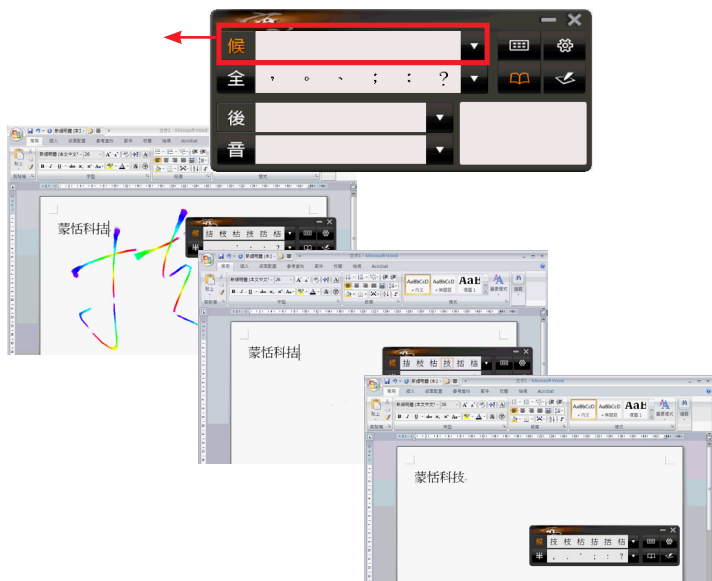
候
全 ， 。 、 ； ： ？
後
音

蒙恬科技
候 拮 枝 桔 技 拈 楛

蒙恬科拮
候 拮 枝 桔 技 拈 楛

蒙恬科技
候 技 枝 桔 拮 拈 楛
半 ， 。 ' ； ： ？

文件1 - Microsoft Word
常用 插入 版面配置 參考資料 郵件 校閱 檢視 Acrobat
新細明體 (本文中文字) 26
貼上 剪貼簿 字型 段落 樣式
AaBbCcDd AaBbCcDd AaBł
內文 無間距 標題 1
變更樣式 編輯